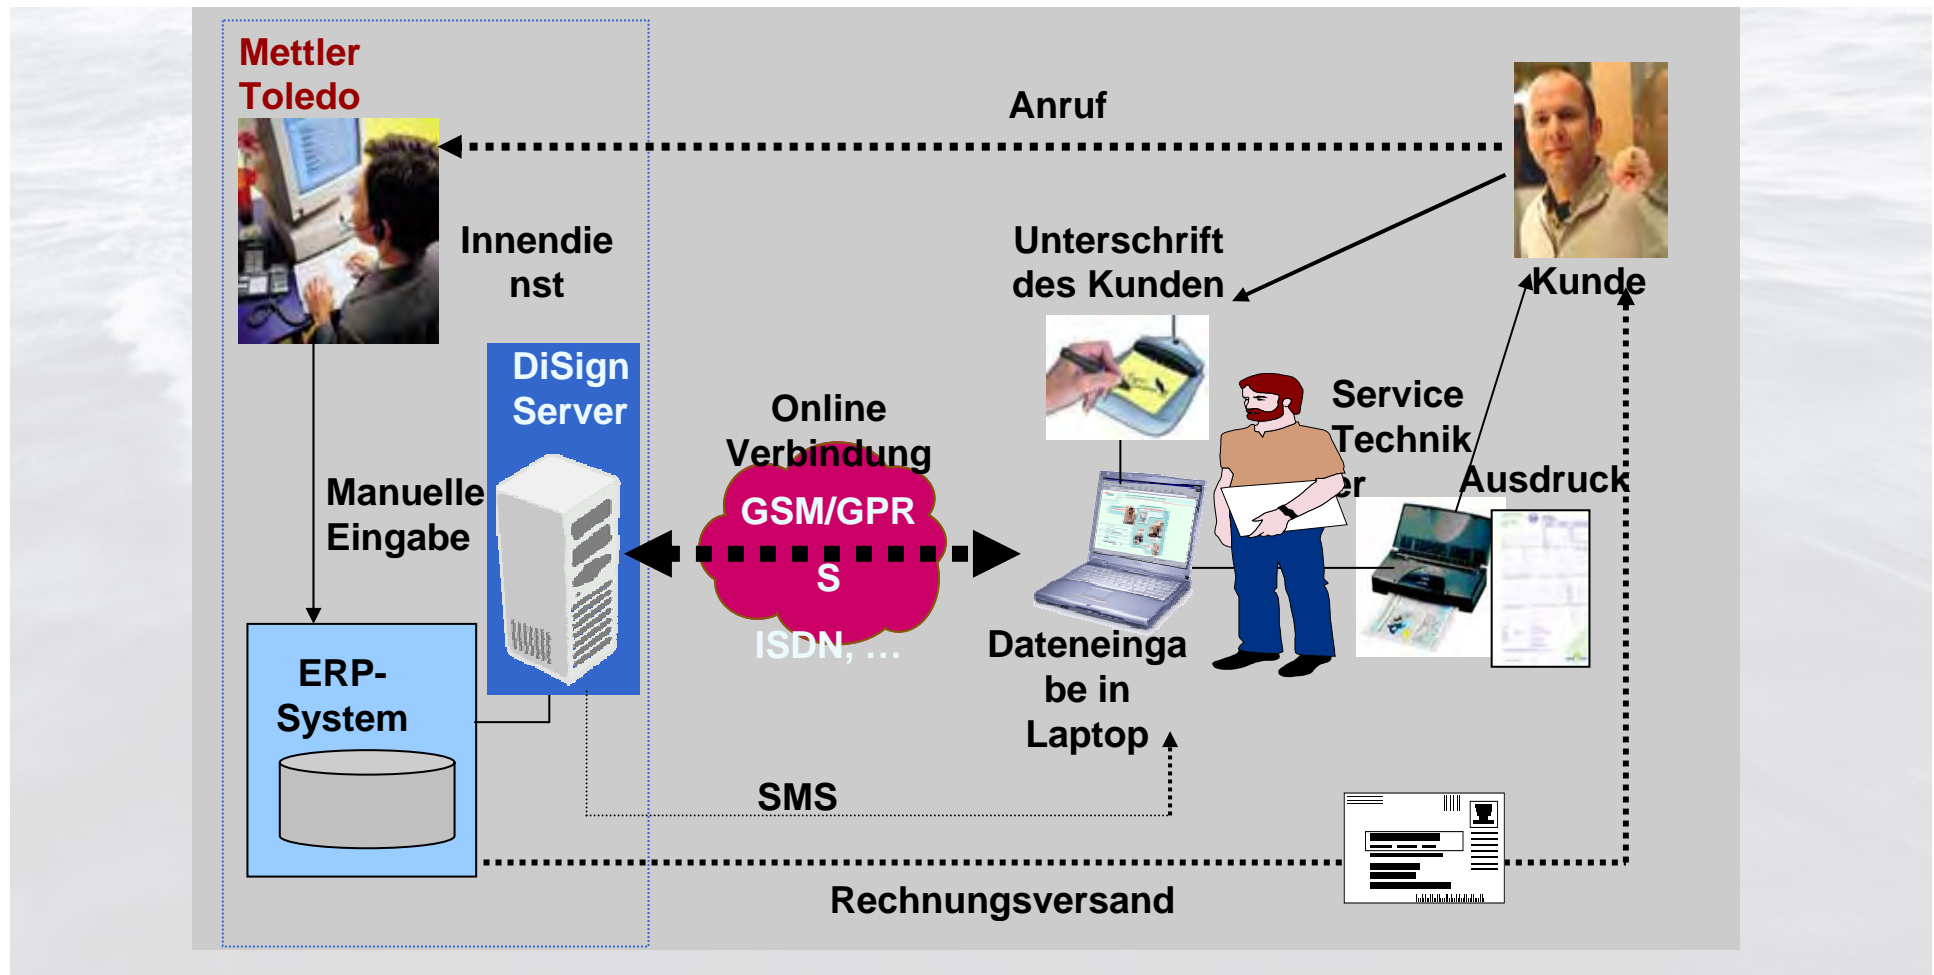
Mettler Toledo

Anruf

Innendienst

Unterschrift des Kunden

Kunde

DiSign Server

Online Verbindung

GSM/GPRS

ISDN, ...

Service Techniker

Ausdruck

Manuelle Eingabe

ERP-System

Dateneingabe in Laptop

SMS

Rechnungsversand